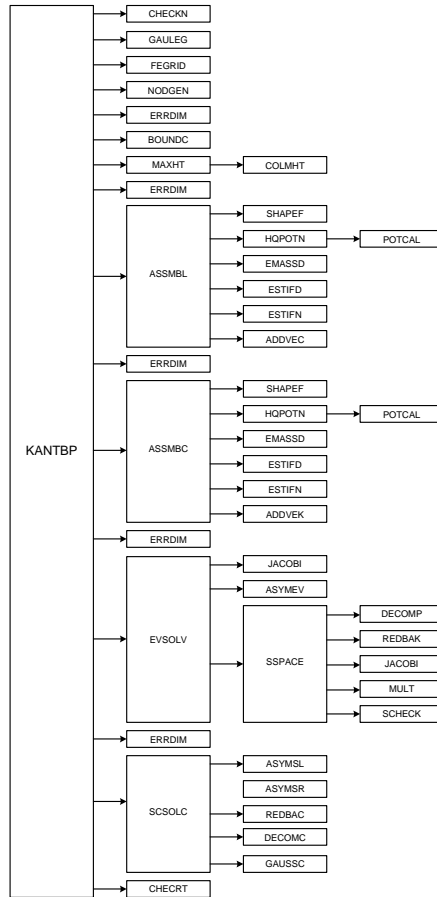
KANTBP

CHECKN
GAULEG
FEGRID
NODGEN
ERRDIM
BOUNDC
MAXHT
COLMHT
ERRDIM
ASSMBL
SHAPEF
HQPOTN
POTCAL
EMASSD
ESTIFD
ESTIFN
ADDVEC
ERRDIM
ASSMBC
SHAPEF
HQPOTN
POTCAL
EMASSD
ESTIFD
ESTIFN
ADDVEK
ERRDIM
EVSOLV
JACOBI
ASYMEV
SSPACE
DECOMP
REDBAK
JACOBI
MULT
SCHECK
ERRDIM
SCSOLC
ASYMSL
ASYMSR
REDBAC
DECOMC
GAUSSC
CHECRT